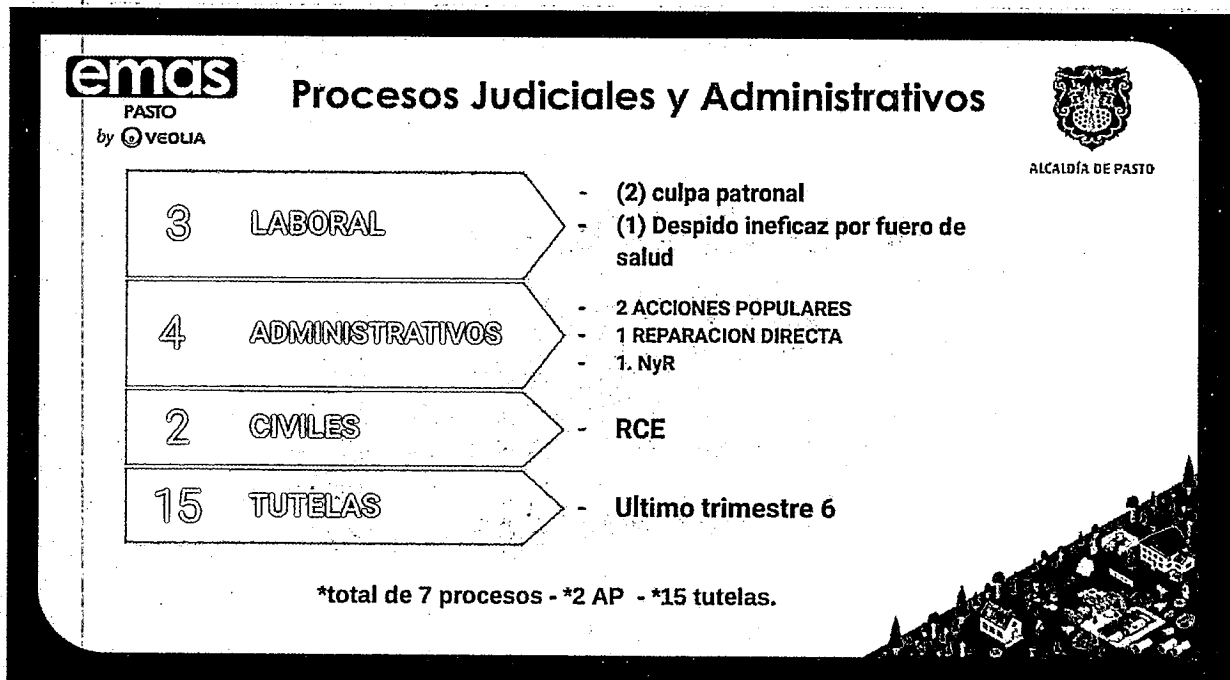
emas
PASTO
by VEOLIA

Procesos Judiciales y Administrativos

ALCALDÍA DE PASTO

3 LABORAL

- (2) culpa patronal
- (1) Despido ineficaz por fuero de salud

4 ADMINISTRATIVOS

- 2 ACCIONES POPULARES
- 1 REPARACION DIRECTA
- 1. NyR

2 CIVILES

- RCE

15 TUTELAS

- Ultimo trimestre 6

*total de 7 procesos - *2 AP - *15 tutelas.